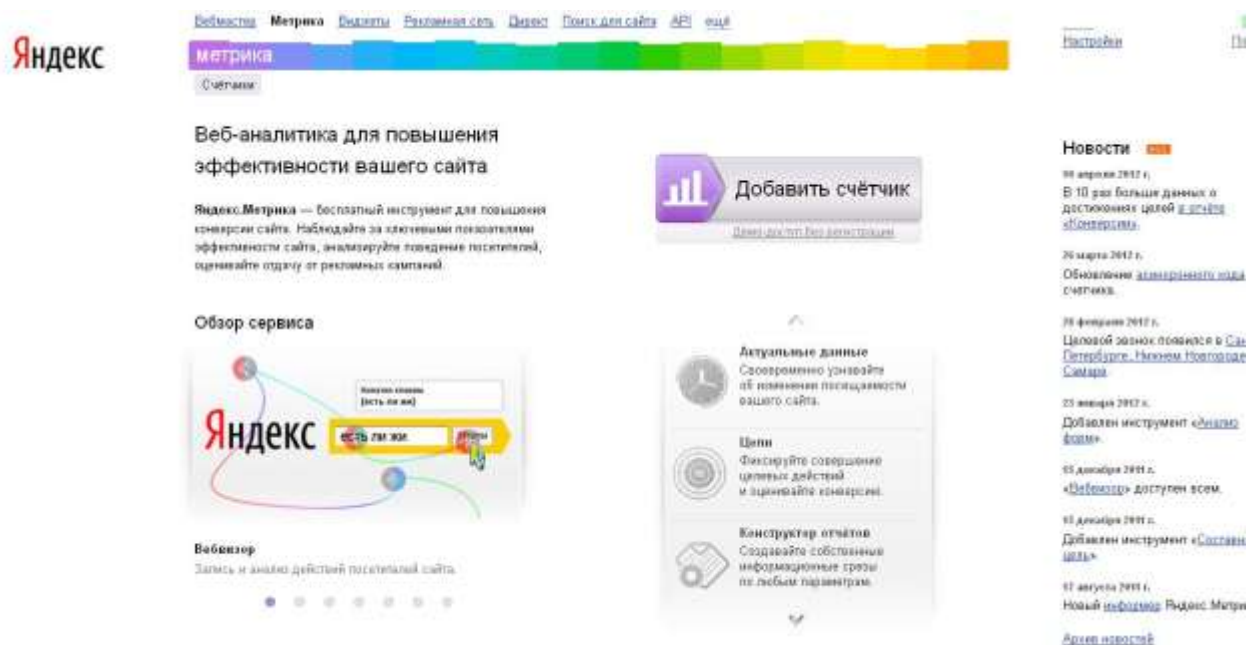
Яндекс

Вебмастер Метрика Виджеты Рекламная сеть Директ Поиск для сайта API ещё

метрика

Счётчики

Настройки

Веб-аналитика для повышения эффективности вашего сайта

Яндекс.Метрика — бесплатный инструмент для повышения конверсии сайта. Наблюдайте за ключевыми показателями эффективности сайта, анализируйте поведение посетителей, оценивайте отдачу от рекламных кампаний.

Добавить счётчик

Демо-доступ без регистрации

Обзор сервиса

Яндекс есть ли жи

Вебвизор
Запись и анализ действий посетителей сайта

Актуальные данные
Своевременно узнавайте об изменении посещаемости вашего сайта.

Цели
Фиксируйте совершение целевых действий и оценивайте конверсию.

Конструктор отчётов
Создавайте собственные информационные срезы по любым параметрам.

Новости

10 апреля 2012 г.
В 10 раз больше данных о достижениях целей в отчёте «Конверсии».

26 марта 2012 г.
Обновление асинхронного кода счётчика.

28 февраля 2012 г.
Целевой звонок появился в Санкт-Петербурге, Нижнем Новгороде, Самаре.

23 января 2012 г.
Добавлен инструмент «Аналитика форм».

15 декабря 2011 г.
«Вебвизор» доступен всем.

13 декабря 2011 г.
Добавлен инструмент «Составная цель».

17 августа 2011 г.
Новый информер Яндекс.Метрики

Архив новостей